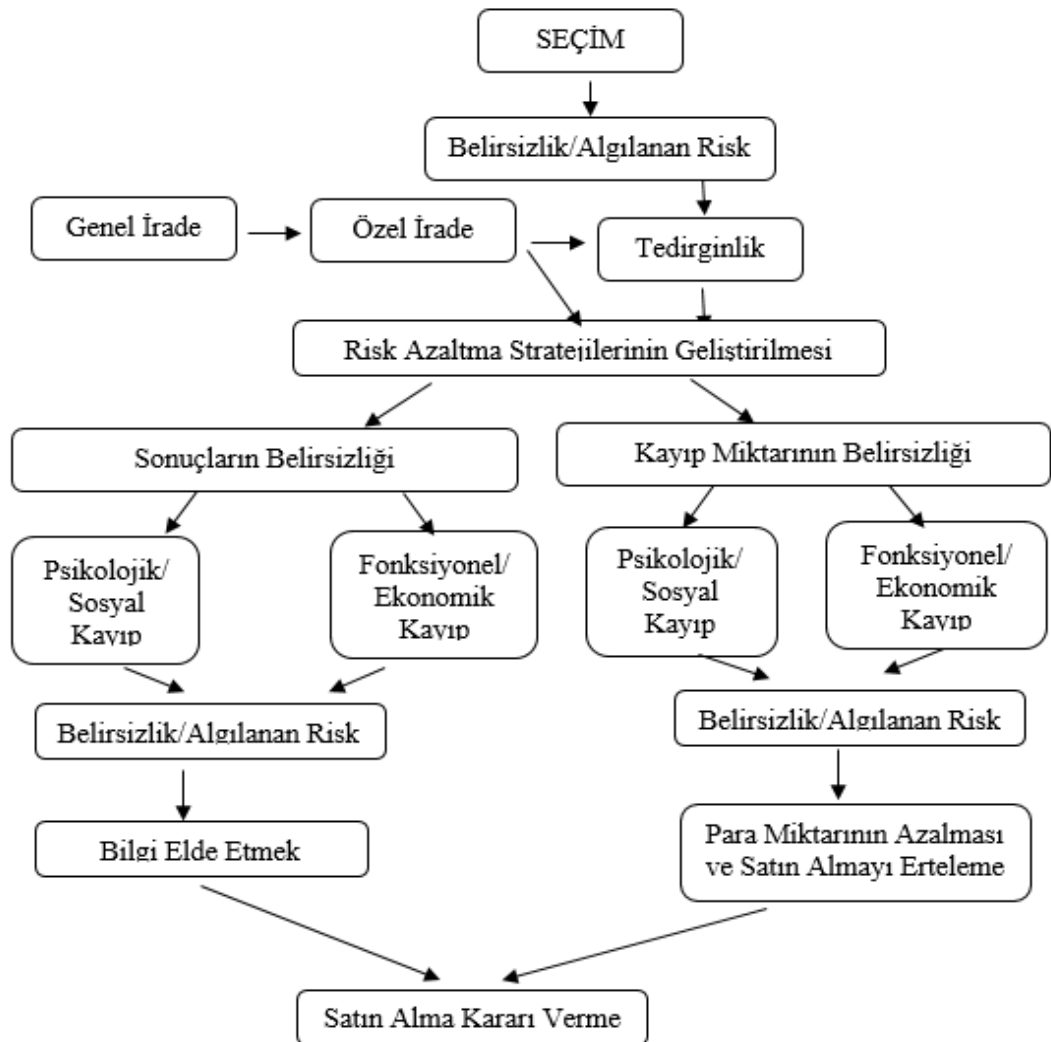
SEÇİM

Belirsizlik/Algılanan Risk

Genel İrade

Özel İrade

Tedirginlik

Risk Azaltma Stratejilerinin Geliştirilmesi

Sonuçların Belirsizliği

Kayıp Miktarının Belirsizliği

Psikolojik/ Sosyal Kayıp

Fonksiyonel/ Ekonomik Kayıp

Psikolojik/ Sosyal Kayıp

Fonksiyonel/ Ekonomik Kayıp

Belirsizlik/Algılanan Risk

Belirsizlik/Algılanan Risk

Bilgi Elde Etmek

Para Miktarının Azalması ve Satın Almayı Erteleme

Satın Alma Kararı Verme